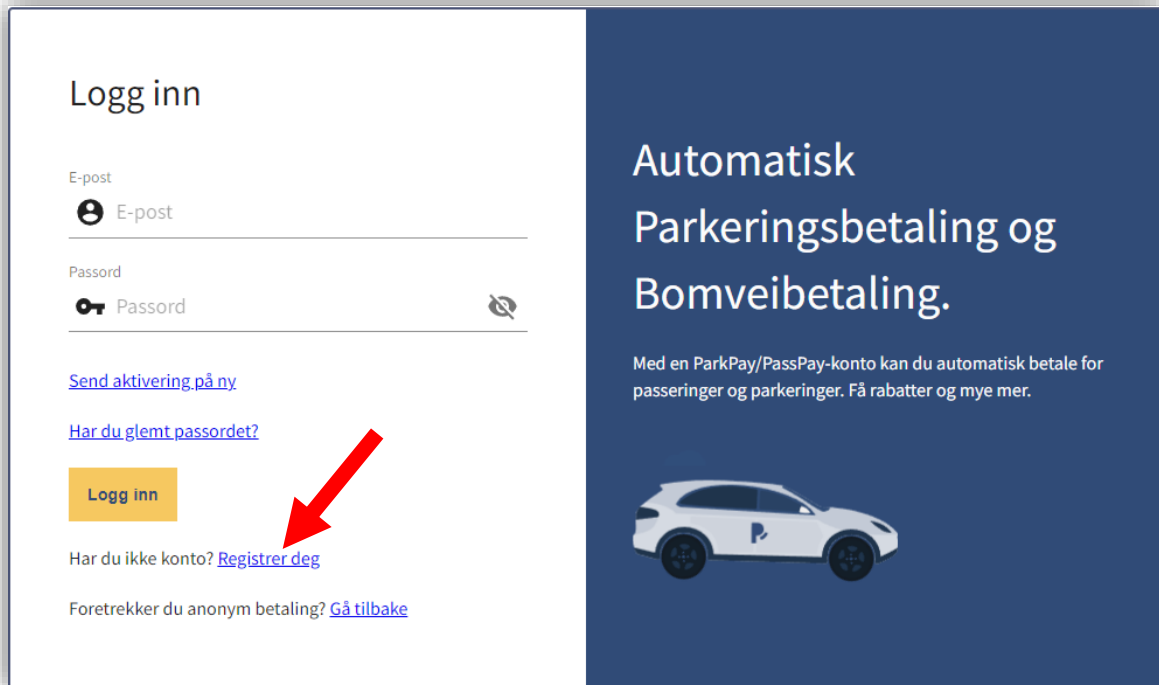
Logg inn

E-post
E-post

Passord
Passord

Send aktivering på ny

Har du glemt passordet?

Logg inn

Har du ikke konto? Registrer deg

Foretrekker du anonym betaling? Gå tilbake

Automatisk Parkeringsbetaling og Bomveibetaling.

Med en ParkPay/PassPay-konto kan du automatisk betale for passeringer og parkeringer. Få rabatter og mye mer.